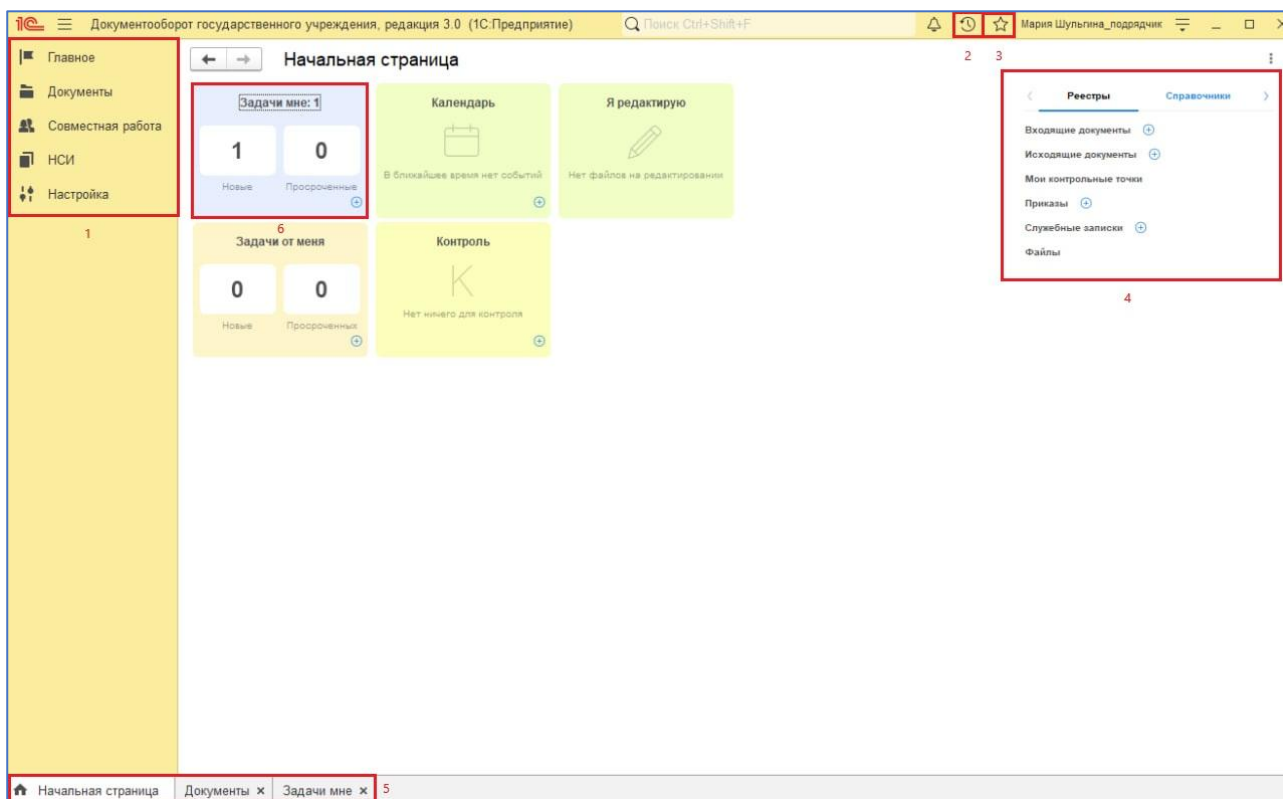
1С Документооборот государственного учреждения, редакция 3.0 (1С:Предприятие) Поиск Ctrl+Shift+F Мария Шульгина_подрядчик

Главное
Документы
Совместная работа
НСИ
Настройка

1

Начальная страница

Задачи мне: 1
1 Новые
0 Просроченные

6

Календарь
В ближайшее время нет событий

Я редактирую
Нет файлов на редактировании

Задачи от меня
0 Новые
0 Просроченные

Контроль
Нет ничего для контроля

2 3

Реестры Справочники
Входящие документы
Исходящие документы
Мои контрольные точки
Приказы
Служебные записки
Файлы

4

Начальная страница Документы × Задачи мне × 5